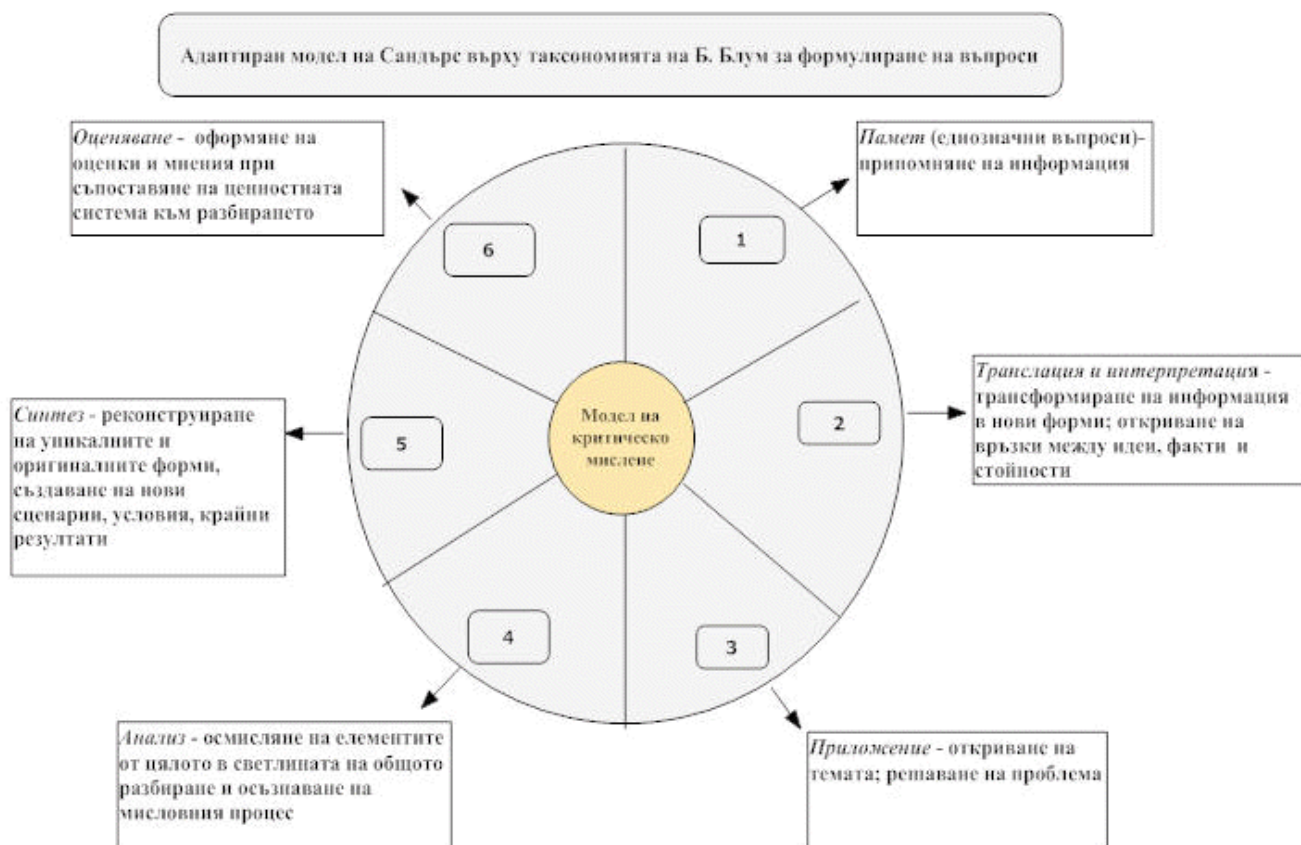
Адаптиран модел на Сандърс върху таксономията на Б. Блум за формулиране на въпроси

Оценяване - оформяне на оценки и мнения при съпоставяне на ценностната система към разбирането

Памет (еднозначни въпроси)- припомняне на информация

6

1

Транслация и интерпретация - трансформиране на информация в нови форми; откриване на връзки между идеи, факти и стойности

Синтез - реконструиране на уникалните и оригиналните форми, създаване на нови сценарии, условия, крайни резултати

5

Модел на критическо мислене

2

4

3

Анализ - осмисляне на елементите от цялото в светлината на общото разбиране и осъзнаване на мисловния процес

Приложение - откриване на темата; решаване на проблема